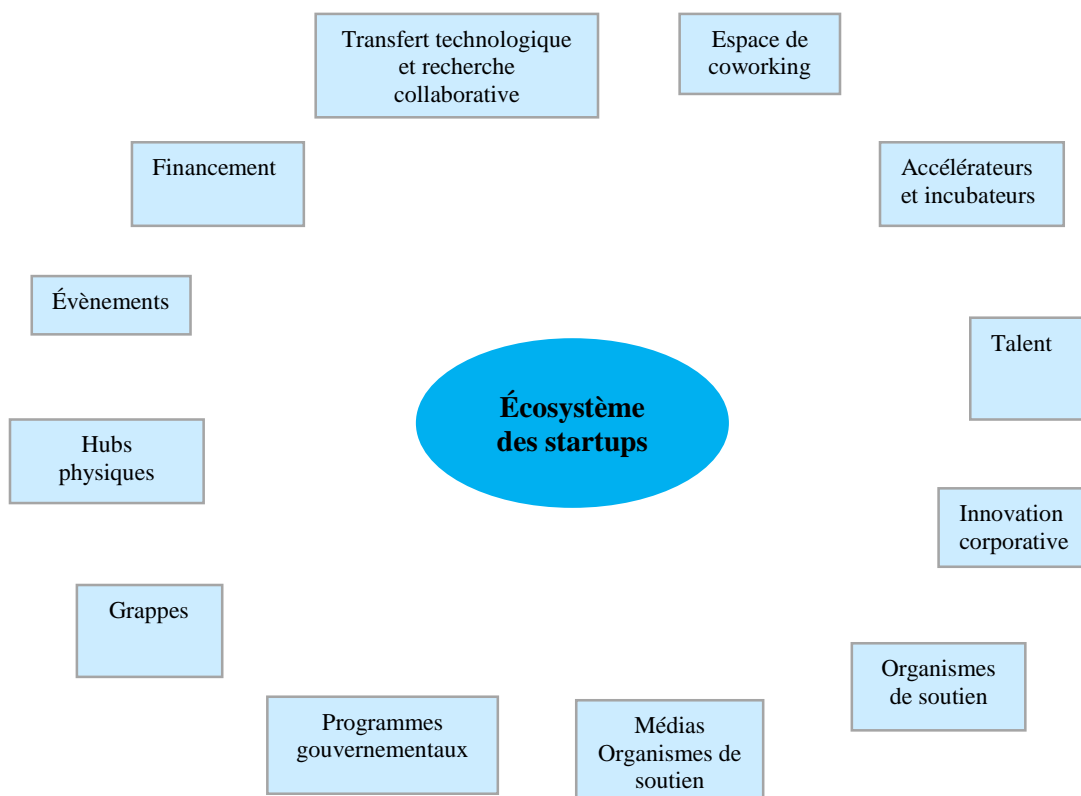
Transfert technologique et recherche collaborative

Espace de coworking

Financement

Accélérateurs et incubateurs

Évènements

Talent

Écosystème des startups

Hubs physiques

Innovation corporative

Grappes

Organismes de soutien

Programmes gouvernementaux

Médias Organismes de soutien